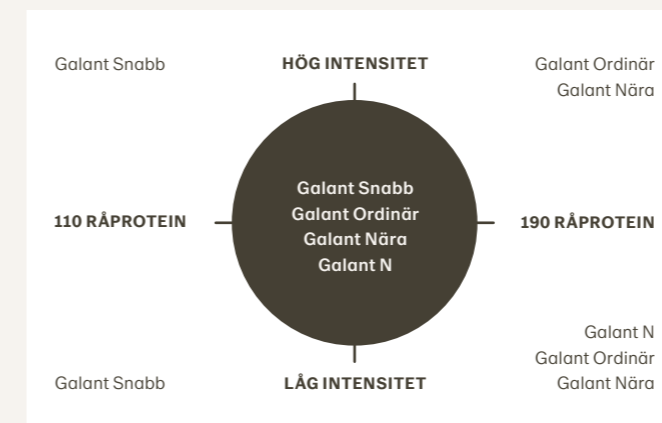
Galant Snabb

HÖG INTENSITET

Galant Ordinär
Galant Nära

110 RÅPROTEIN

Galant Snabb
Galant Ordinär
Galant Nära
Galant N

190 RÅPROTEIN

Galant N
Galant Ordinär
Galant Nära

Galant Snabb

LÅG INTENSITET